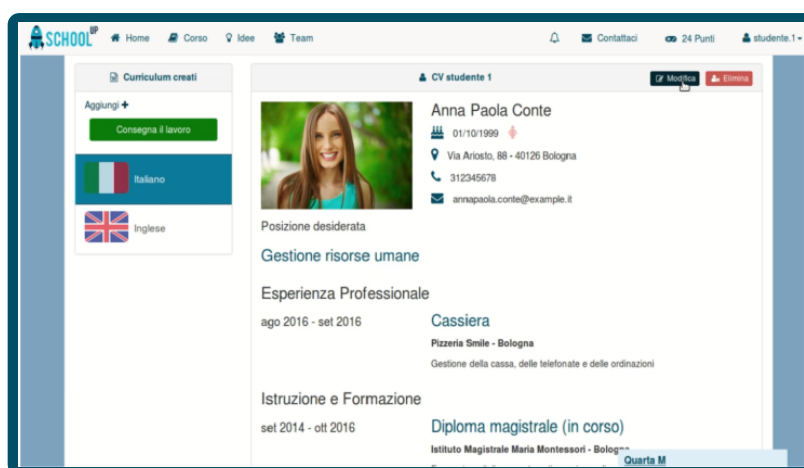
SCHOOL UP Home Corso Idee Team Contattaci 24 Punti studente.1

Curriculum creati

Aggiungi +

Consegna il lavoro

Italiano

Inglese

CV studente 1

Modifica Elimina

Anna Paola Conte

01/10/1999

Via Ariosto, 88 - 40126 Bologna

312345678

annapaola.conte@example.it

Posizione desiderata

Gestione risorse umane

Esperienza Professionale

ago 2016 - set 2016

Cassiera

Pizzeria Smile - Bologna

Gestione della cassa, delle telefonate e delle ordinazioni

Istruzione e Formazione

set 2014 - ott 2016

Diploma magistrale (in corso)

Istituto Magistrale Maria Montessori - Bologn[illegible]

Quarta M